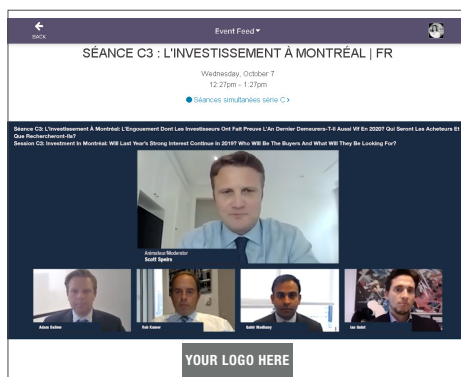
BACK

Event Feed

SÉANCE C3 : L'INVESTISSEMENT À MONTRÉAL | FR

Wednesday, October 7
12:27pm - 1:27pm

Séances simultanées série C >

Séance C3: L'Investissement À Montréal: L'Engouement Dont Les Investisseurs Ont Fait Preuve L'An Dernier Demeurera-T-Il Aussi Vif En 2020? Qui Seront Les Acheteurs Et Que Rechercheront-Ils?
Session C3: Investment In Montréal: Will Last Year's Strong Interest Continue In 2019? Who Will Be The Buyers And What Will They Be Looking For?

Animateur/Moderator
Scott Speirs

Adam Salter

Rob Kumer

Sahir Wadhany

Ian Gallet

YOUR LOGO HERE